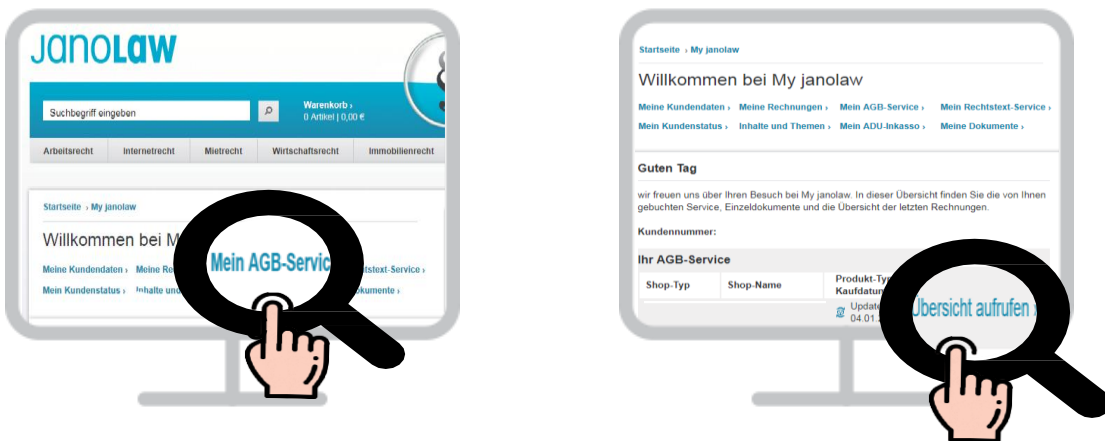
JANOLAW

Suchbegriff eingeben

Warenkorb ›
0 Artikel | 0,00 €

Arbeitsrecht | Internetrecht | Mietrecht | Wirtschaftsrecht | Immobilienrecht

Startseite › My janolaw

Willkommen bei M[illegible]

Meine Kundendaten › Meine Re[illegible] Mein AGB-Servic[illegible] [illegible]chtstext-Service ›
Mein Kundenstatus › Inhalte und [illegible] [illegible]okumente ›

Startseite › My janolaw

Willkommen bei My janolaw

Meine Kundendaten › Meine Rechnungen › Mein AGB-Service › Mein Rechtstext-Service ›
Mein Kundenstatus › Inhalte und Themen › Mein ADU-Inkasso › Meine Dokumente ›

Guten Tag

wir freuen uns über Ihren Besuch bei My janolaw. In dieser Übersicht finden Sie die von Ihnen gebuchten Service, Einzeldokumente und die Übersicht der letzten Rechnungen.

Kundennummer:

Ihr AGB-Service

| Shop-Typ | Shop-Name | Produkt-Ty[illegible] Kaufdatu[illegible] |
|---|---|---|
| | | Update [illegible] 04.01.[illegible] Übersicht aufrufen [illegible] |